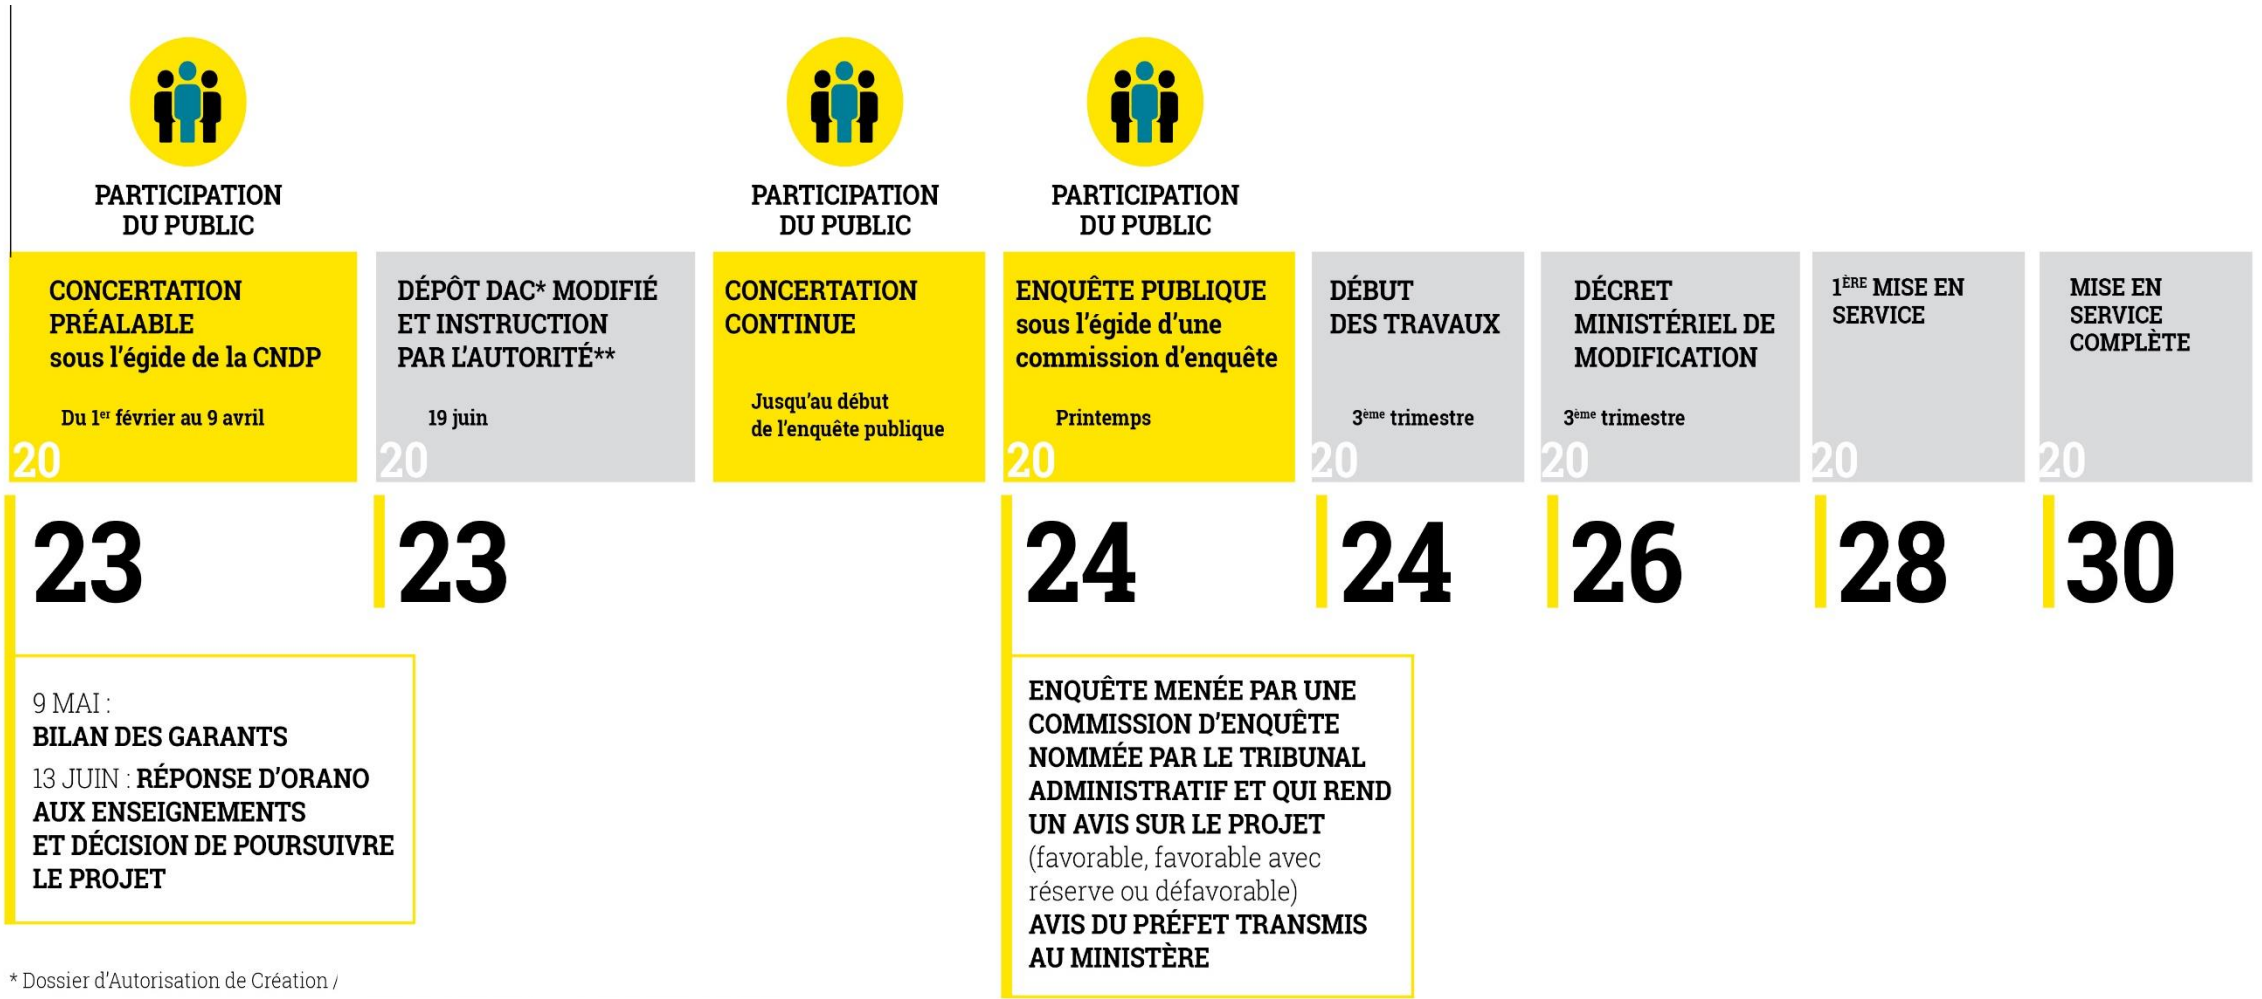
PARTICIPATION DU PUBLIC

CONCERTATION PRÉALABLE sous l'égide de la CNDP

Du 1$^{er}$ février au 9 avril

2023

DÉPÔT DAC* MODIFIÉ ET INSTRUCTION PAR L'AUTORITÉ**

19 juin

2023

PARTICIPATION DU PUBLIC

CONCERTATION CONTINUE

Jusqu'au début de l'enquête publique

PARTICIPATION DU PUBLIC

ENQUÊTE PUBLIQUE sous l'égide d'une commission d'enquête

Printemps

2024

DÉBUT DES TRAVAUX

3$^{ème}$ trimestre

2024

DÉCRET MINISTÉRIEL DE MODIFICATION

3$^{ème}$ trimestre

2026

1$^{ÈRE}$ MISE EN SERVICE

2028

MISE EN SERVICE COMPLÈTE

2030

9 MAI : BILAN DES GARANTS
13 JUIN : RÉPONSE D'ORANO AUX ENSEIGNEMENTS ET DÉCISION DE POURSUIVRE LE PROJET

ENQUÊTE MENÉE PAR UNE COMMISSION D'ENQUÊTE NOMMÉE PAR LE TRIBUNAL ADMINISTRATIF ET QUI REND UN AVIS SUR LE PROJET (favorable, favorable avec réserve ou défavorable)
AVIS DU PRÉFET TRANSMIS AU MINISTÈRE

* Dossier d'Autorisation de Création /